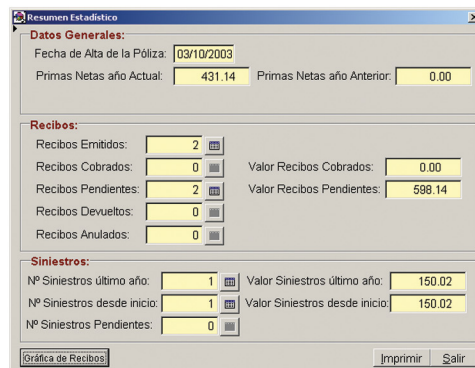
Resumen Estadístico

Datos Generales:

Fecha de Alta de la Póliza: 03/10/2003

Primas Netas año Actual: 431.14 Primas Netas año Anterior: 0.00

Recibos:

Recibos Emitidos: 2

Recibos Cobrados: 0 Valor Recibos Cobrados: 0.00

Recibos Pendientes: 2 Valor Recibos Pendientes: 598.14

Recibos Devueltos: 0

Recibos Anulados: 0

Siniestros:

Nº Siniestros último año: 1 Valor Siniestros último año: 150.02

Nº Siniestros desde inicio: 1 Valor Siniestros desde inicio: 150.02

Nº Siniestros Pendientes: 0

Gráfica de Recibos

Imprimir Salir